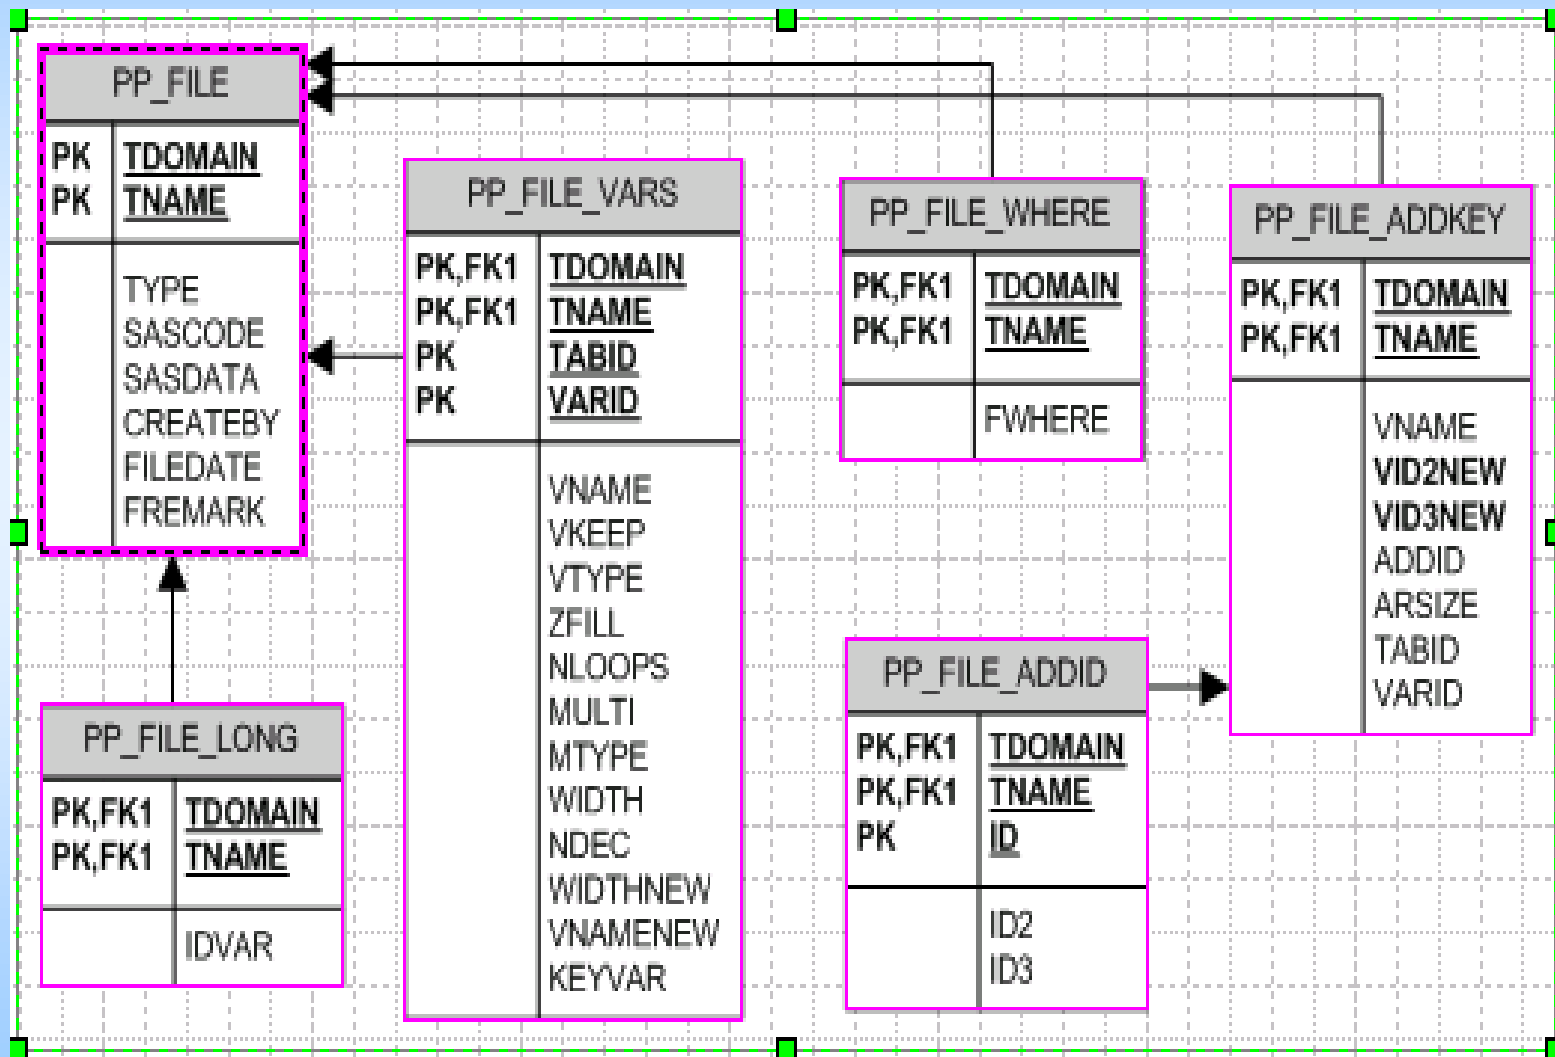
PP_FILE

| PK | TDOMAIN |
|---|---|
| PK | TNAME |
| | TYPE SASCODE SASDATA CREATEBY FILEDATE FREMARK |

PP_FILE_VARS

| PK,FK1 | TDOMAIN |
|---|---|
| PK,FK1 | TNAME |
| PK | TABID |
| PK | VARID |
| | VNAME VKEEP VTYPE ZFILL NLOOPS MULTI MTYPE WIDTH NDEC WIDTHNEW VNAMENEW KEYVAR |

PP_FILE_WHERE

| PK,FK1 | TDOMAIN |
|---|---|
| PK,FK1 | TNAME |
| | FWHERE |

PP_FILE_ADDKEY

| PK,FK1 | TDOMAIN |
|---|---|
| PK,FK1 | TNAME |
| | VNAME VID2NEW VID3NEW ADDID ARSIZE TABID VARID |

PP_FILE_LONG

| PK,FK1 | TDOMAIN |
|---|---|
| PK,FK1 | TNAME |
| | IDVAR |

PP_FILE_ADDID

| PK,FK1 | TDOMAIN |
|---|---|
| PK,FK1 | TNAME |
| PK | ID |
| | ID2 ID3 |